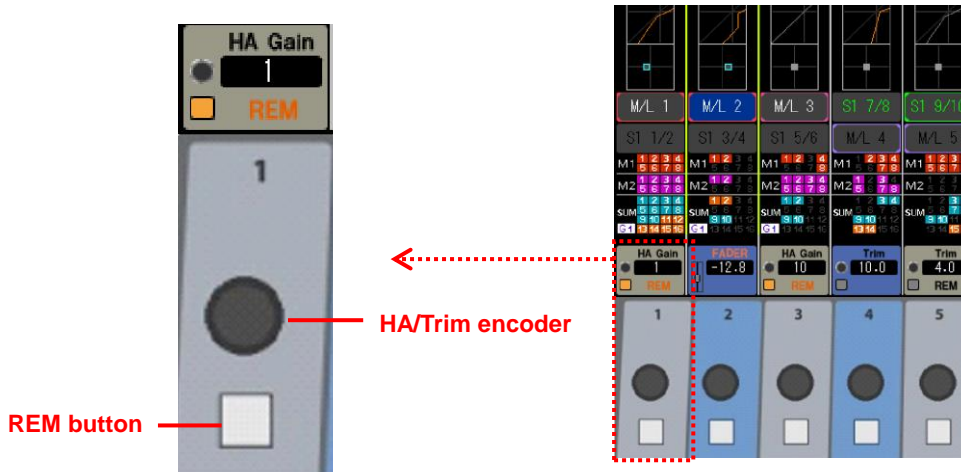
HA Gain
1
REM
1
HA/Trim encoder
REM button

M/L 1
M/L 2
M/L 3
S1 7/8
S1 9/10
S1 1/2
S1 3/4
S1 5/6
M/L 4
M/L 5
M1 1 2 3 4 5 6 7 8
M2 1 2 3 4 5 6 7 8
SUM 1 2 3 4 5 6 7 8 9 10 11 12 13 14 15 16
G1
M1 1 2 3 4 5 6 7 8
M2 1 2 3 4 5 6 7 8
SUM 1 2 3 4 5 6 7 8 9 10 11 12 13 14 15 16
M1 1 2 3 4 5 6 7 8
M2 1 2 3 4 5 6 7 8
SUM 1 2 3 4 5 6 7 8 9 10 11 12 13 14 15 16
G1
M1 1 2 3 4 5 6 7 8
M2 1 2 3 4 5 6 7 8
SUM 1 2 3 4 5 6 7 8 9 10 11 12 13 14 15 16
M1
M2
SUM
HA Gain
1
REM
FADER
-12.8
HA Gain
10
REM
Trim
10.0
Trim
4.0
REM
1
2
3
4
5